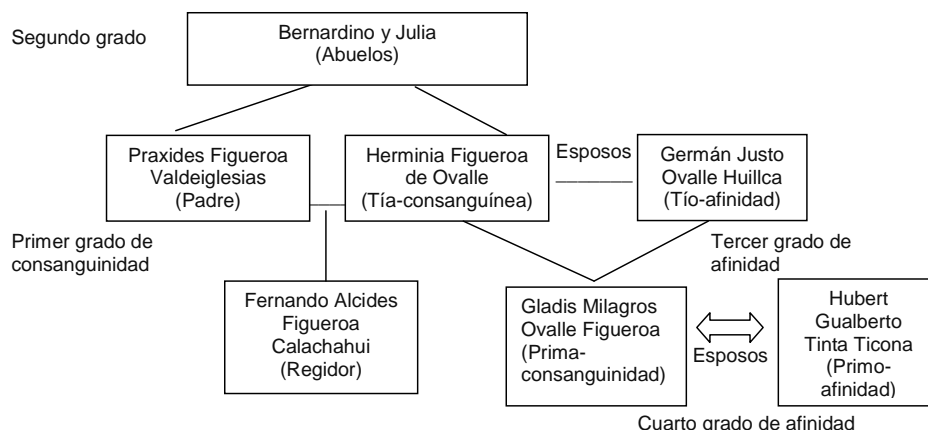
Segundo grado

Bernardino y Julia
(Abuelos)

Praxides Figueroa Valdeiglesias
(Padre)

Herminia Figueroa de Ovalle
(Tía-consanguínea)

Esposos

Germán Justo Ovalle Huillca
(Tío-afinidad)

Primer grado de consanguinidad

Tercer grado de afinidad

Fernando Alcides Figueroa Calachahui
(Regidor)

Gladis Milagros Ovalle Figueroa
(Prima-consanguinidad)

Esposos

Hubert Gualberto Tinta Ticona
(Primo-afinidad)

Cuarto grado de afinidad